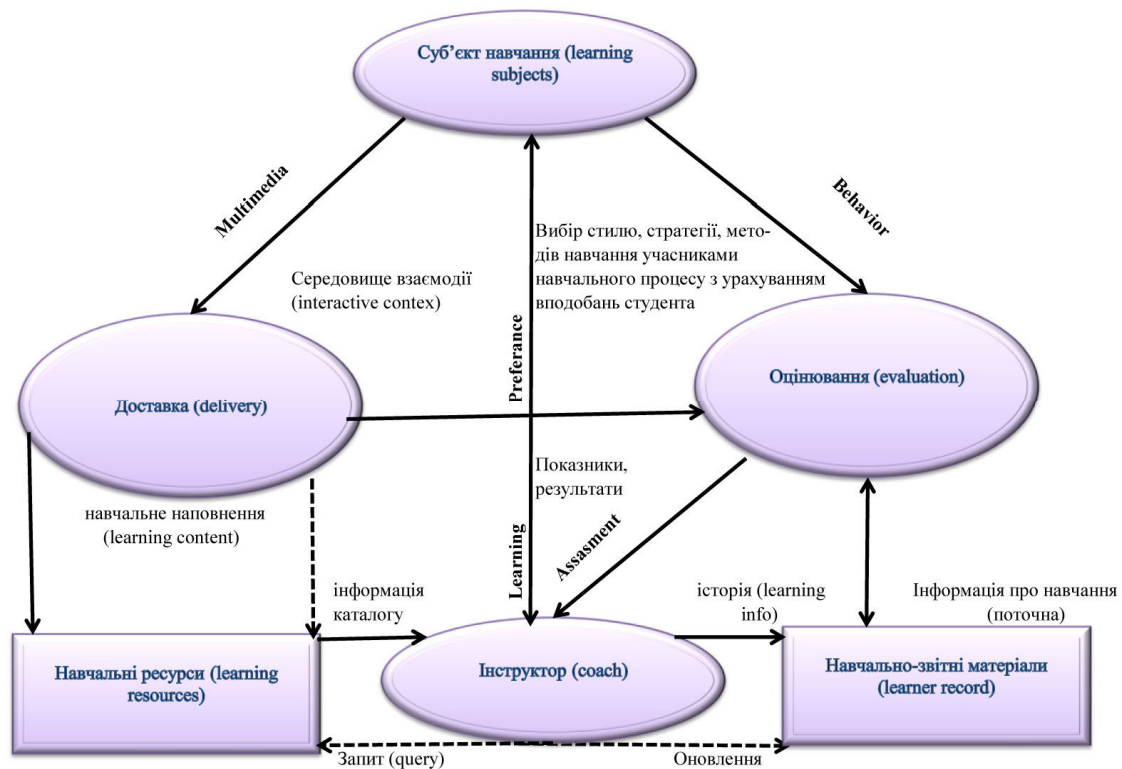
Суб'єкт навчання (learning subjects)

Multimedia

Behavior

Вибір стилю, стратегії, методів навчання учасниками навчального процесу з урахуванням вподобань студента

Середовище взаємодії (interactive contex)

Preferance

Доставка (delivery)

Оцінювання (evaluation)

Показники, результати

навчальне наповнення (learning content)

Learning

Assasment

інформація каталогу

історія (learning info)

Інформація про навчання (поточна)

Навчальні ресурси (learning resources)

Інструктор (coach)

Навчально-звітні матеріали (learner record)

Запит (query)

Оновлення